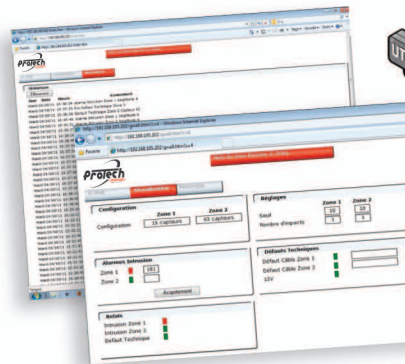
Protech

Protech

Visualisation

Configuration

Zone 1

Zone 2

Configuration

15 capteurs

93 capteurs

Réglages

Zone 1

Zone 2

Seuil

10

10

Nombre d'impacts

3

3

Alarmes Intrusion

Zone 1

101

Zone 2

Acquitement

Défauts Techniques

Défaut Câble Zone 1

Défaut Câble Zone 2

12V

Relais

Intrusion Zone 1

Intrusion Zone 2

Défaut Technique

http://192.168.105.202/

Favoris